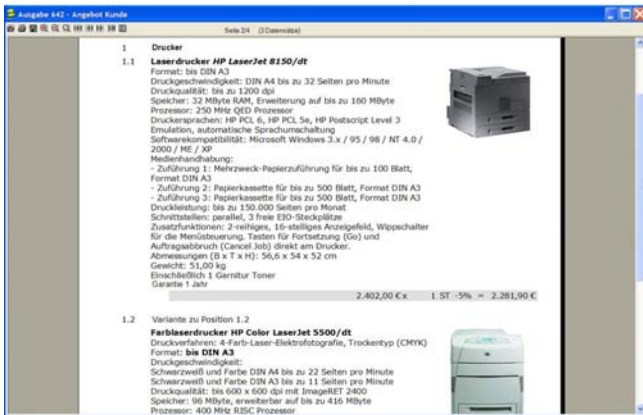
Ausgabe 642 - Angebot Kunde

Seite 2/4 (3 Datensätze)

1 Drucker

1.1 Laserdrucker HP LaserJet 8150/dt
Format: bis DIN A3
Druckgeschwindigkeit: DIN A4 bis zu 32 Seiten pro Minute
Druckqualität: bis zu 1200 dpi
Speicher: 32 MByte RAM, Erweiterung auf bis zu 160 MByte
Prozessor: 250 MHz QED Prozessor
Druckersprachen: HP PCL 6, HP PCL 5e, HP Postscript Level 3 Emulation, automatische Sprachumschaltung
Softwarekompatibilität: Microsoft Windows 3.x / 95 / 98 / NT 4.0 / 2000 / ME / XP
Medienhandhabung:
- Zuführung 1: Mehrzweck-Papierzuführung für bis zu 100 Blatt, Format DIN A3
- Zuführung 2: Papierkassette für bis zu 500 Blatt, Format DIN A3
- Zuführung 3: Papierkassette für bis zu 500 Blatt, Format DIN A3
Druckleistung: bis zu 150.000 Seiten pro Monat
Schnittstellen: parallel, 3 freie EIO-Steckplätze
Zusatzfunktionen: 2-reihiges, 16-stelliges Anzeigefeld, Wippschalter für die Menüsteuerung. Tasten für Fortsetzung (Go) und Auftragsabbruch (Cancel Job) direkt am Drucker.
Abmessungen (B x T x H): 56,6 x 54 x 52 cm
Gewicht: 51,00 kg
Einschließlich 1 Garnitur Toner
Garantie 1 Jahr

2.402,00 €x 1 ST -5% = 2.281,90 €

1.2 Variante zu Position 1.2
Farblaserdrucker HP Color LaserJet 5500/dt
Druckverfahren: 4-Farb-Laser-Elektrofotografie, Trockentyp (CMYK)
Format: bis DIN A3
Druckgeschwindigkeit:
Schwarzweiß und Farbe DIN A4 bis zu 22 Seiten pro Minute
Schwarzweiß und Farbe DIN A3 bis zu 11 Seiten pro Minute
Druckqualität: bis zu 600 x 600 dpi mit ImageREt 2400
Speicher: 96 MByte, erweiterbar auf bis zu 416 MByte
Prozessor: 400 MHz RISC Prozessor